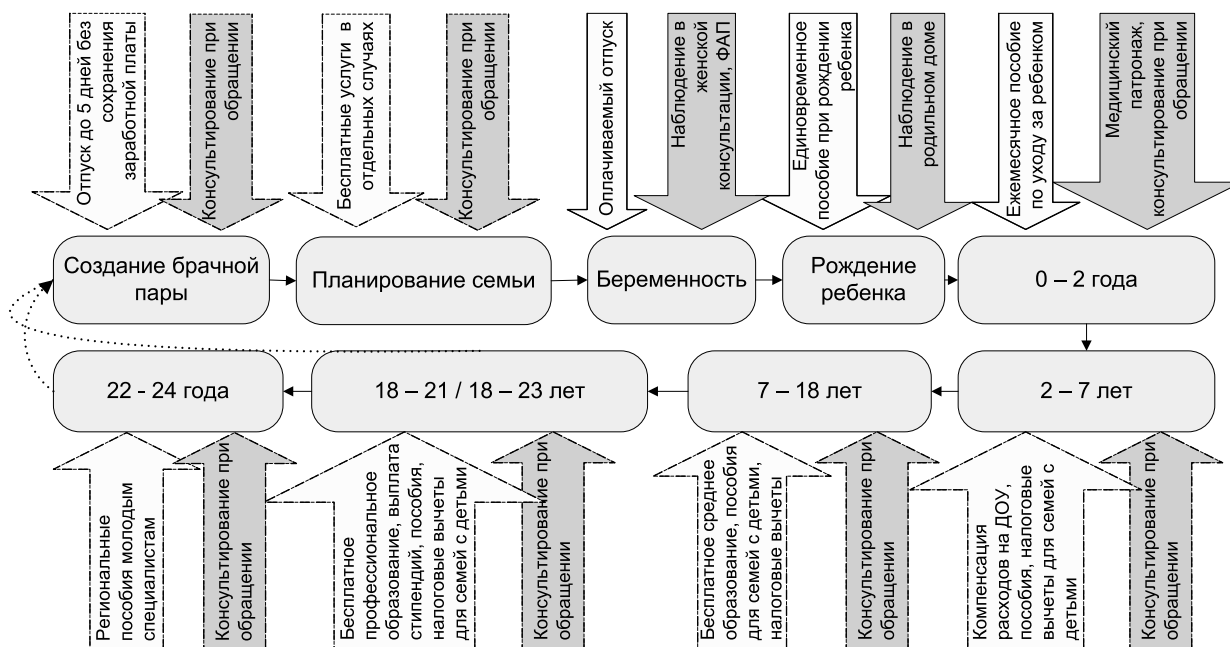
Отпуск до 5 дней без сохранения заработной платы

Консультирование при обращении

Бесплатные услуги в отдельных случаях

Консультирование при обращении

Оплачиваемый отпуск

Наблюдение в женской консультации, ФАП

Единовременное пособие при рождении ребенка

Наблюдение в родильном доме

Ежемесячное пособие по уходу за ребенком

Медицинский патронаж, консультирование при обращении

Создание брачной пары

Планирование семьи

Беременность

Рождение ребенка

0 – 2 года

22 - 24 года

18 – 21 / 18 – 23 лет

7 – 18 лет

2 – 7 лет

Региональные пособия молодым специалистам

Консультирование при обращении

Бесплатное профессиональное образование, выплата стипендий, пособия, налоговые вычеты для семей с детьми

Консультирование при обращении

Бесплатное среднее образование, пособия для семей с детьми, налоговые вычеты

Консультирование при обращении

Компенсация расходов на ДОУ, пособия, налоговые вычеты для семей с детьми

Консультирование при обращении